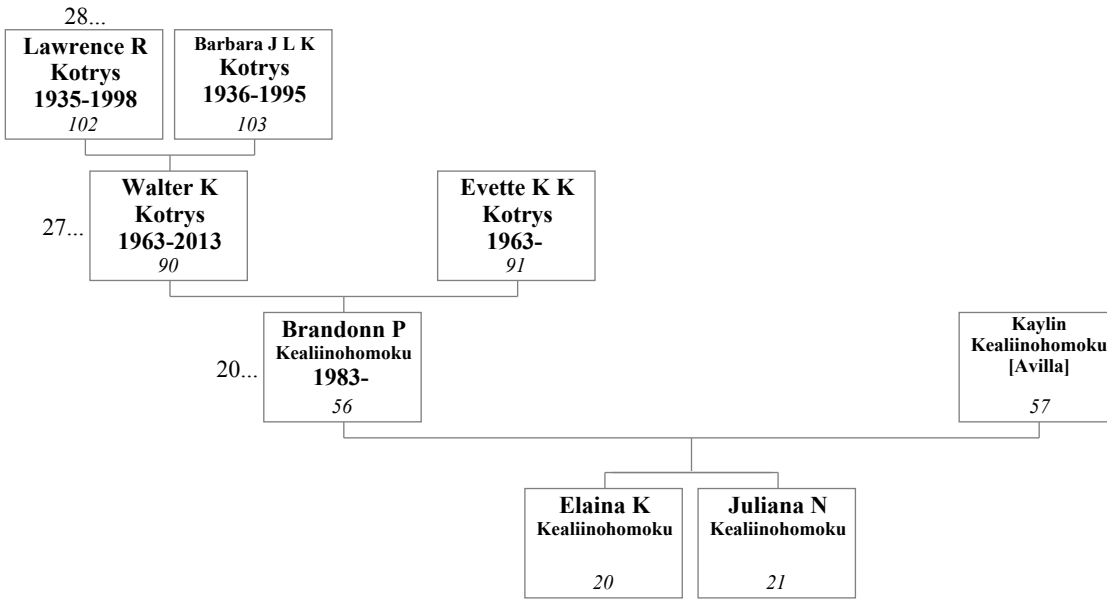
28...

Lawrence R Kotrys 1935-1998 102

Barbara J L K Kotrys 1936-1995 103

27...

Walter K Kotrys 1963-2013 90

Evette K K Kotrys 1963- 91

20...

Brandonn P Kealiinohomoku 1983- 56

Kaylin Kealiinohomoku [Avilla] 57

Elaina K Kealiinohomoku 20

Juliana N Kealiinohomoku 21